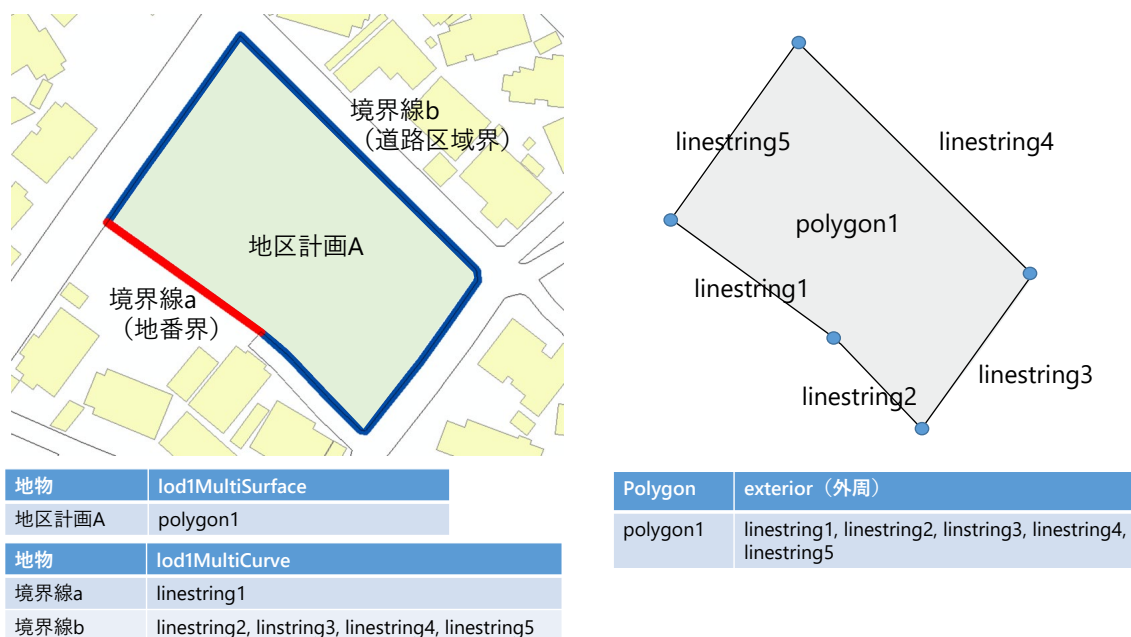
境界線b
（道路区域界）

地区計画A

境界線a
（地番界）

linestring5

linestring4

polygon1

linestring1

linestring3

linestring2

| 地物 | lod1MultiSurface |
|---|---|
| 地区計画A | polygon1 |

| 地物 | lod1MultiCurve |
|---|---|
| 境界線a | linestring1 |
| 境界線b | linestring2, linstring3, linestring4, linestring5 |

| Polygon | exterior（外周） |
|---|---|
| polygon1 | linestring1, linestring2, linstring3, linstring4, linestring5 |